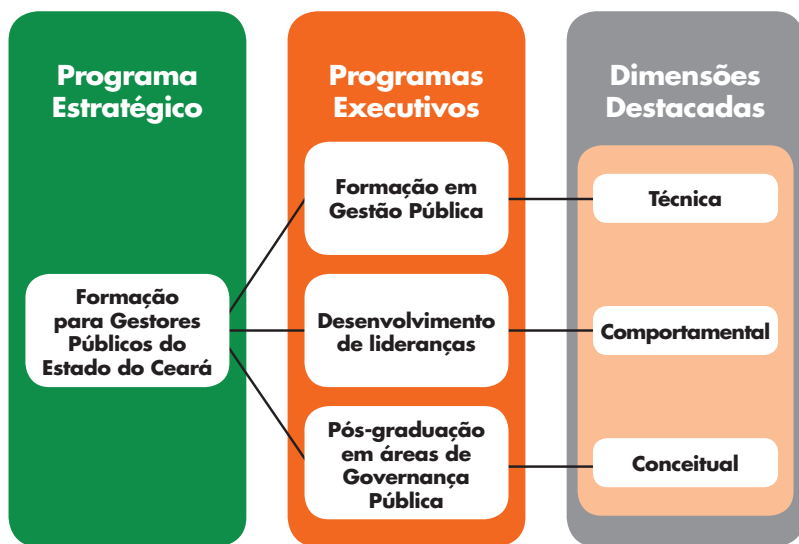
Programa Estratégico

Formação para Gestores Públicos do Estado do Ceará

Programas Executivos

Formação em Gestão Pública

Desenvolvimento de lideranças

Pós-graduação em áreas de Governança Pública

Dimensões Destacadas

Técnica

Comportamental

Conceitual